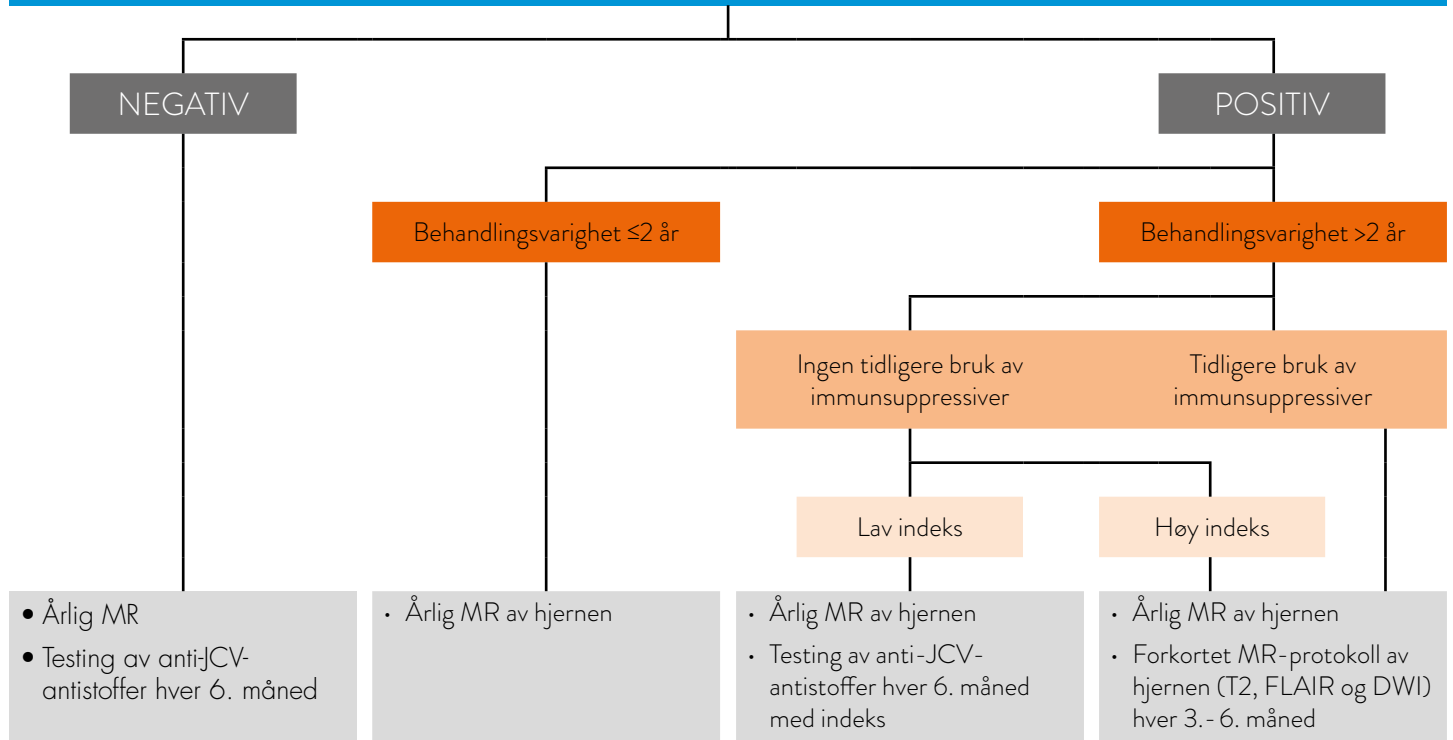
NEGATIV

POSITIV

Behandlingsvarighet ≤2 år

Behandlingsvarighet >2 år

Ingen tidligere bruk av immunsuppressiver

Tidligere bruk av immunsuppressiver

Lav indeks

Høy indeks

• Årlig MR
• Testing av anti-JCV-antistoffer hver 6. måned

• Årlig MR av hjernen

• Årlig MR av hjernen
• Testing av anti-JCV-antistoffer hver 6. måned med indeks

• Årlig MR av hjernen
• Forkortet MR-protokoll av hjernen (T2, FLAIR og DWI) hver 3.-6. måned